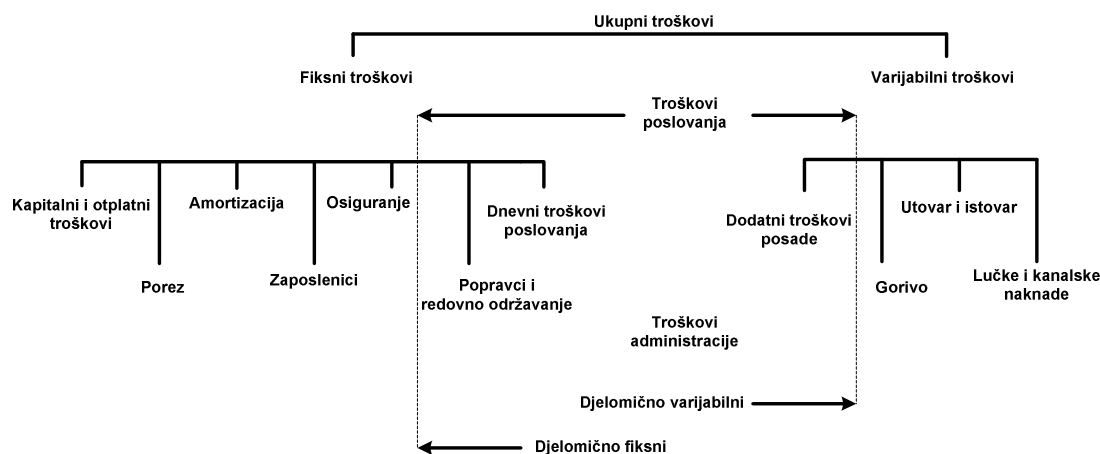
Ukupni troškovi

Fiksni troškovi

Varijabilni troškovi

Troškovi poslovanja

Kapitalni i otplatni troškovi

Porez

Amortizacija

Zaposlenici

Osiguranje

Dnevni troškovi poslovanja

Popravci i redovno održavanje

Dodatni troškovi posade

Gorivo

Utovar i istovar

Lučke i kanalske naknade

Troškovi administracije

Djelomično varijabilni

Djelomično fiksni